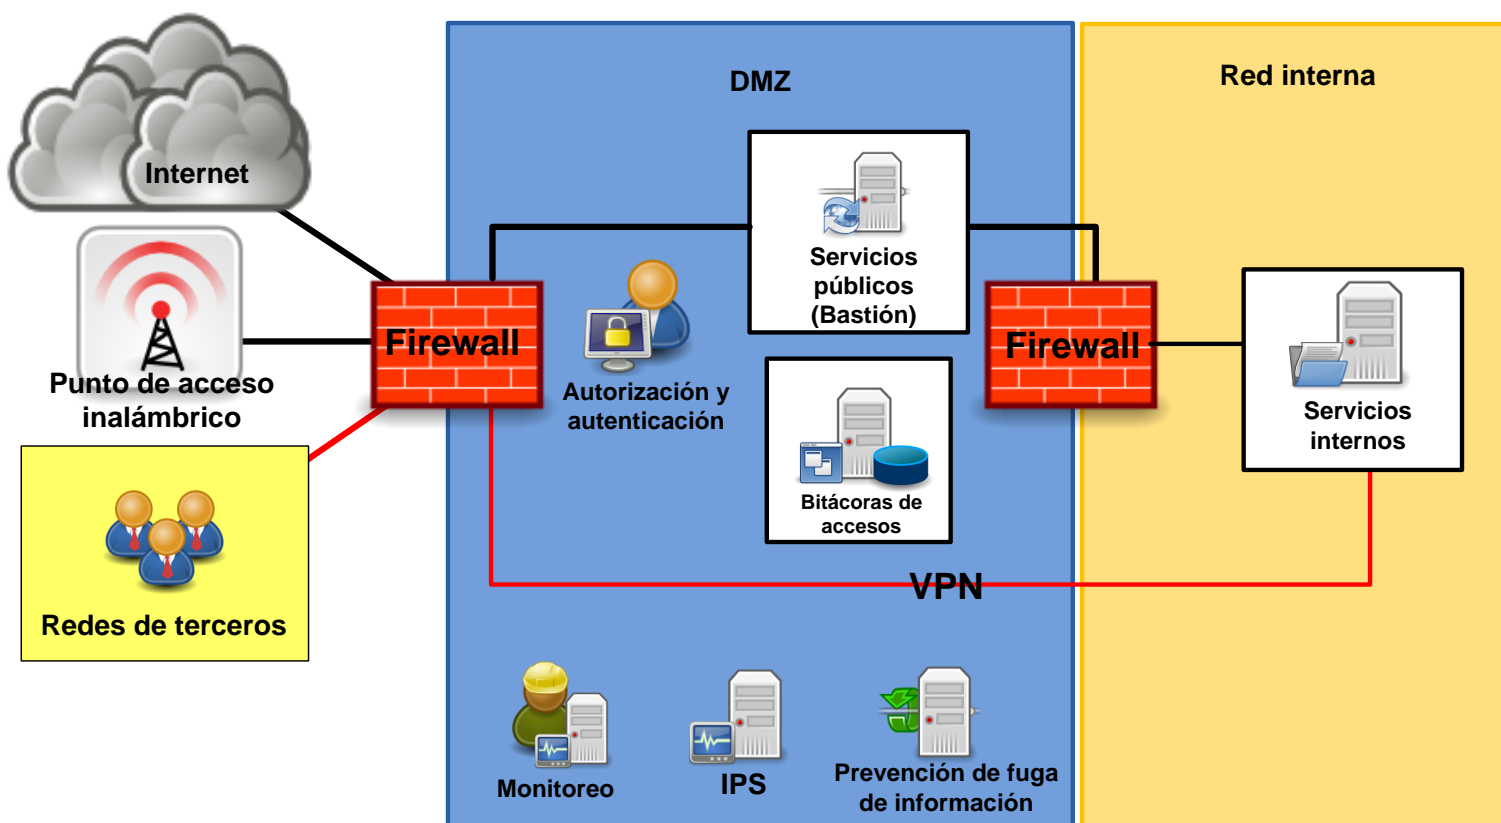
Internet

Punto de acceso inalámbrico

Redes de terceros

Firewall

DMZ

Servicios públicos (Bastión)

Autorización y autenticación

Bitácoras de accesos

VPN

Monitoreo

IPS

Prevención de fuga de información

Firewall

Red interna

Servicios internos